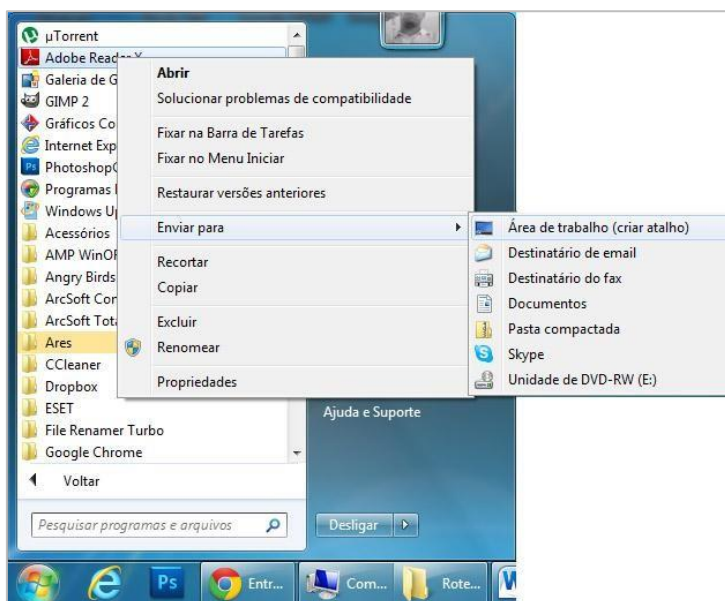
µTorrent
Adobe Reader X
Galeria de G
GIMP 2
Gráficos Co
Internet Exp
PhotoshopC
Programas
Windows U
Acessórios
AMP WinOF
Angry Birds
ArcSoft Cor
ArcSoft Tota
Ares
CCleaner
Dropbox
ESET
File Renamer Turbo
Google Chrome
Voltar
Pesquisar programas e arquivos

Abrir
Solucionar problemas de compatibilidade
Fixar na Barra de Tarefas
Fixar no Menu Iniciar
Restaurar versões anteriores
Enviar para
Recortar
Copiar
Excluir
Renomear
Propriedades

Área de trabalho (criar atalho)
Destinatário de email
Destinatário do fax
Documentos
Pasta compactada
Skype
Unidade de DVD-RW (E:)

Ajuda e Suporte
Desligar

Ps
Entr...
Com...
Rote...